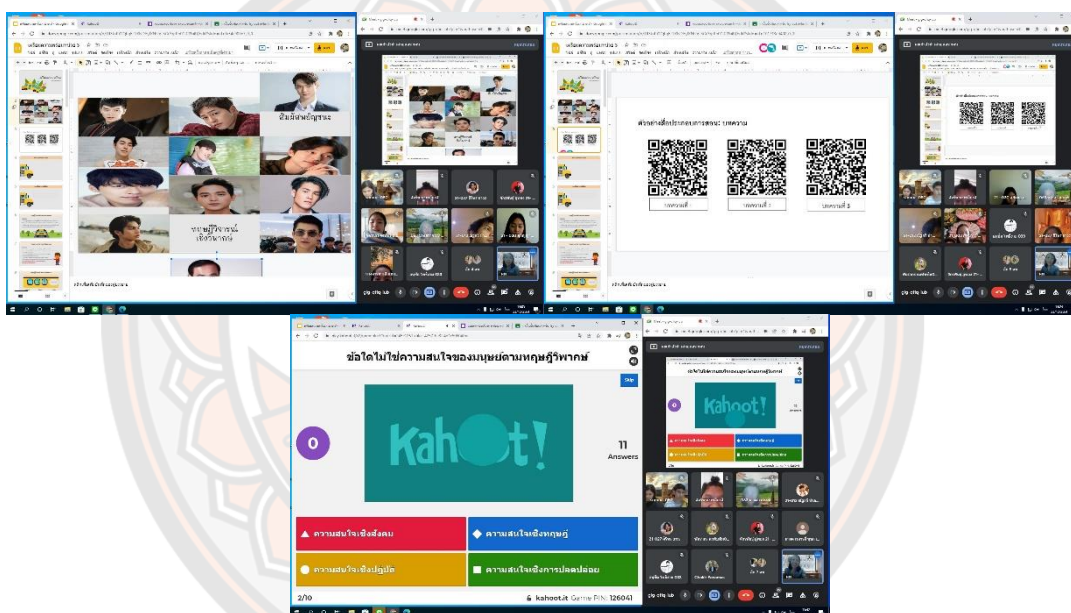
ทฤษฎีวิพากษ์

สื่อการเรียนการสอน: บทความ

บทความที่ 1

บทความที่ 2

บทความที่ 3

ข้อใดไม่ใช่ความสนใจของมนุษย์ตามทฤษฎีวิพากษ์

Skip

0

Kahoot!

11
Answers

▲ ความสนใจเชิงสังคม

◆ ความสนใจเชิงทฤษฎี

● ความสนใจเชิงปฏิบัติ

■ ความสนใจเชิงการปลดปล่อย

2/10

kahoot.it Game PIN: 126041